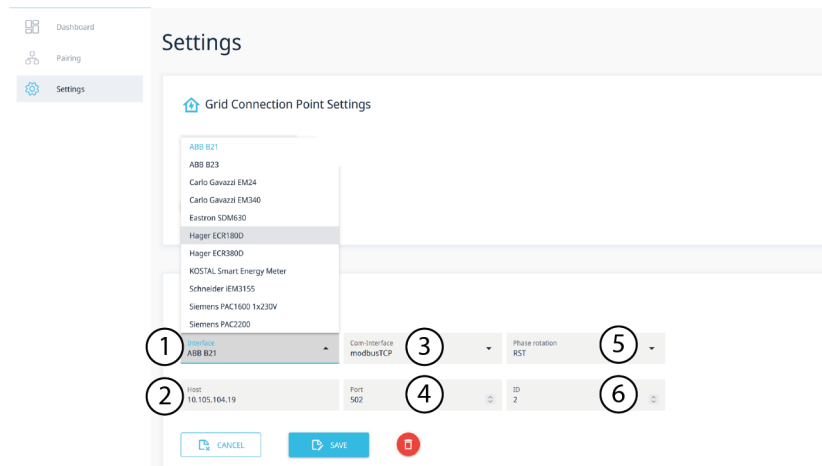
Dashboard
Pairing
Settings

Settings

Grid Connection Point Settings

ABB B21
ABB B23
Carlo Gavazzi EM24
Carlo Gavazzi EM340
Eastron SDM630
Hager ECR180D
Hager ECR380D
KOSTAL Smart Energy Meter
Schneider iEM3155
Siemens PAC1600 1x230V
Siemens PAC2200

1
Interface
ABB B21

3
Com-Interface
modbusTCP

5
Phase rotation
RST

2
Host
10.105.104.19

4
Port
502

6
ID
2

CANCEL
SAVE